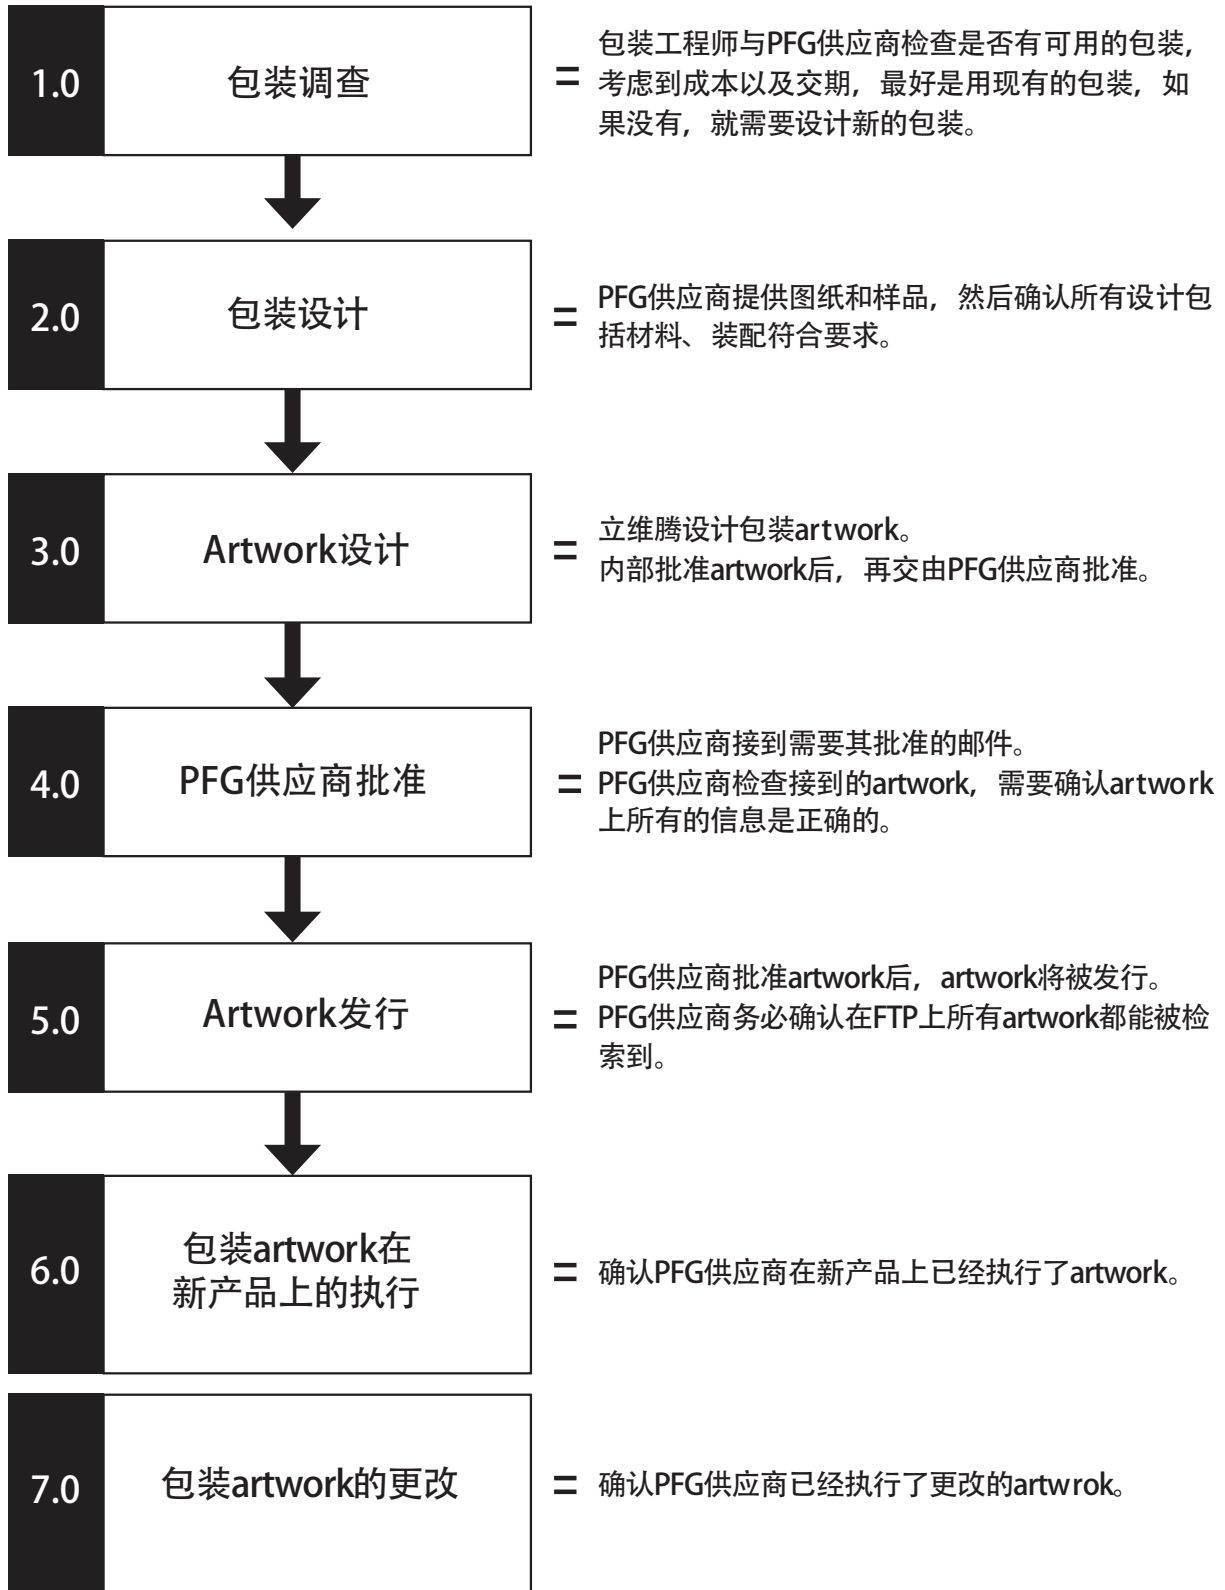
1.0

包装调查

= 包装工程师与PFG供应商检查是否有可用的包装，考虑到成本以及交期，最好是用现有的包装，如果没有，就需要设计新的包装。

2.0

包装设计

= PFG供应商提供图纸和样品，然后确认所有设计包括材料、装配符合要求。

3.0

Artwork设计

= 立维腾设计包装artwork。
内部批准artwork后，再交由PFG供应商批准。

4.0

PFG供应商批准

= PFG供应商接到需要其批准的邮件。
PFG供应商检查接到的artwork，需要确认artwork上所有的信息是正确的。

5.0

Artwork发行

= PFG供应商批准artwork后，artwork将被发行。
PFG供应商务必确认在FTP上所有artwork都能被检索到。

6.0

包装artwork在新产品上的执行

= 确认PFG供应商在新产品上已经执行了artwork。

7.0

包装artwork的更改

= 确认PFG供应商已经执行了更改的artwrok。